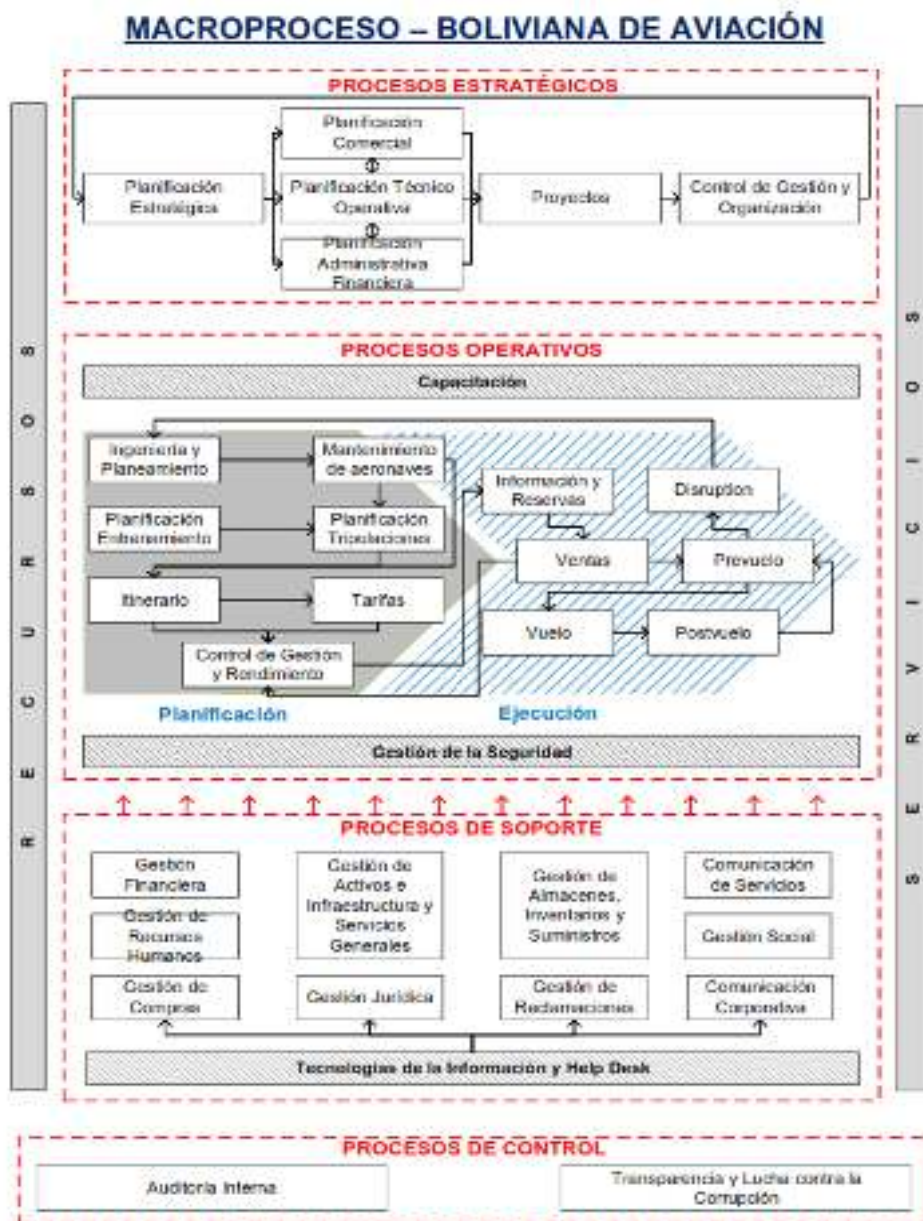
MACROPROCESO – BOLIVIANA DE AVIACIÓN

PROCESOS ESTRATÉGICOS

Planificación Estratégica

Planificación Comercial

Planificación Técnico Operativa

Planificación Administrativa Financiera

Proyectos

Control de Gestión y Organización

RECURSOS

PROCESOS OPERATIVOS

Capacitación

Ingeniería y Planeamiento

Mantenimiento de aeronaves

Planificación Entrenamiento

Planificación Tripulaciones

Itinerario

Tarifas

Control de Gestión y Rendimiento

Información y Reservas

Disruption

Ventas

Prevuelo

Vuelo

Postvuelo

Planificación

Ejecución

Gestión de la Seguridad

SERVICIOS

PROCESOS DE SOPORTE

Gestión Financiera

Gestión de Recursos Humanos

Gestión de Compras

Gestión de Activos e Infraestructura y Servicios Generales

Gestión Jurídica

Gestión de Almacenes, Inventarios y Suministros

Gestión de Reclamaciones

Comunicación de Servicios

Gestión Social

Comunicación Corporativa

Tecnologías de la Información y Help Desk

PROCESOS DE CONTROL

Auditoría Interna

Transparencia y Lucha contra la Corrupción